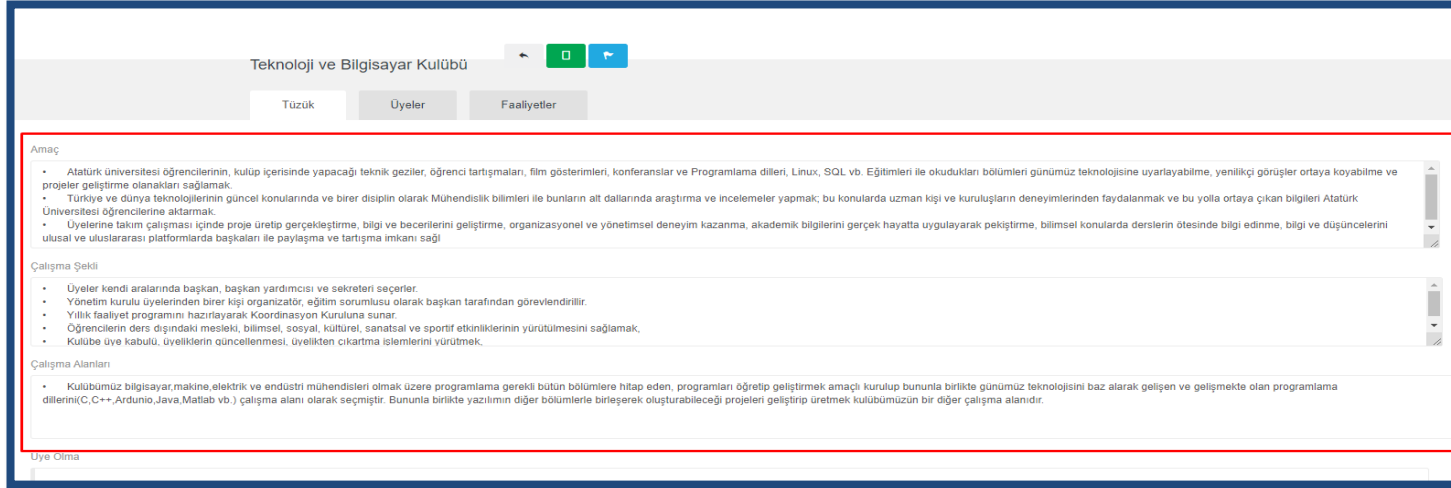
Teknoloji ve Bilgisayar Kulübü

Tüzük | Üyeler | Faaliyetler

Amaç

• Atatürk üniversitesi öğrencilerinin, kulüp içerisinde yapacağı teknik geziler, öğrenci tartışmaları, film gösterimleri, konferanslar ve Programlama dilleri, Linux, SQL vb. Eğitimleri ile okudukları bölümleri günümüz teknolojisine uyarlayabilme, yenilikçi görüşler ortaya koyabilme ve projeler geliştirme olanakları sağlamak.
• Türkiye ve dünya teknolojilerinin güncel konularında ve birer disiplin olarak Mühendislik bilimleri ile bunların alt dallarında araştırma ve incelemeler yapmak; bu konularda uzman kişi ve kuruluşların deneyimlerinden faydalanmak ve bu yolla ortaya çıkan bilgileri Atatürk Üniversitesi öğrencilerine aktarmak.
• Üyelerine takım çalışması içinde proje üretip gerçekleştirme, bilgi ve becerilerini geliştirme, organizasyonel ve yönetimsel deneyim kazanma, akademik bilgilerini gerçek hayatta uygulayarak pekiştirme, bilimsel konularda derslerin ötesinde bilgi edinme, bilgi ve düşüncelerini ulusal ve uluslararası platformlarda başkaları ile paylaşma ve tartışma imkanı sağl

Çalışma Şekli

• Üyeler kendi aralarında başkan, başkan yardımcısı ve sekreteri seçerler.
• Yönetim kurulu üyelerinden birer kişi organizatör, eğitim sorumlusu olarak başkan tarafından görevlendirilir.
• Yıllık faaliyet programını hazırlayarak Koordinasyon Kuruluna sunar.
• Öğrencilerin ders dışındaki mesleki, bilimsel, sosyal, kültürel, sanatsal ve sportif etkinliklerinin yürütülmesini sağlamak,
• Kulübe üye kabulü, üyeliklerin güncellenmesi, üyelikten çıkartma işlemlerini yürütmek,

Çalışma Alanları

• Kulübümüz bilgisayar,makine,elektrik ve endüstri mühendisleri olmak üzere programlama gerekli bütün bölümlere hitap eden, programları öğretip geliştirmek amaçlı kurulup bununla birlikte günümüz teknolojisini baz alarak gelişen ve gelişmekte olan programlama dillerini(C,C++,Ardunio,Java,Matlab vb.) çalışma alanı olarak seçmiştir. Bununla birlikte yazılımın diğer bölümlerle birleşerek oluşturabileceği projeleri geliştirip üretmek kulübümüzün bir diğer çalışma alanıdır.

Üye Olma